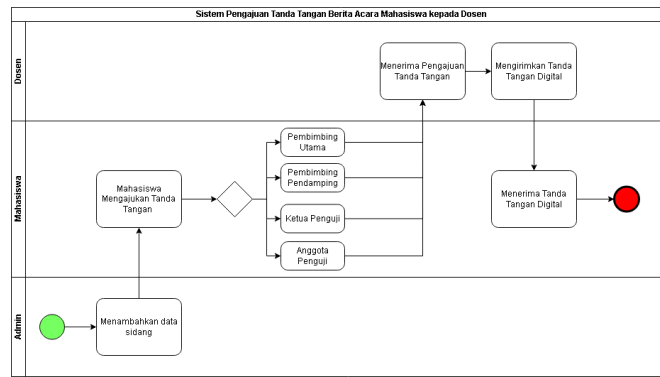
Sistem Pengajuan Tanda Tangan Berita Acara Mahasiswa kepada Dosen

Dosen

Menerima Pengajuan Tanda Tangan

Mengirimkan Tanda Tangan Digital

Mahasiswa

Mahasiswa Mengajukan Tanda Tangan

Pembimbing Utama

Pembimbing Pendamping

Ketua Penguji

Anggota Penguji

Menerima Tanda Tangan Digital

Admin

Menambahkan data sidang